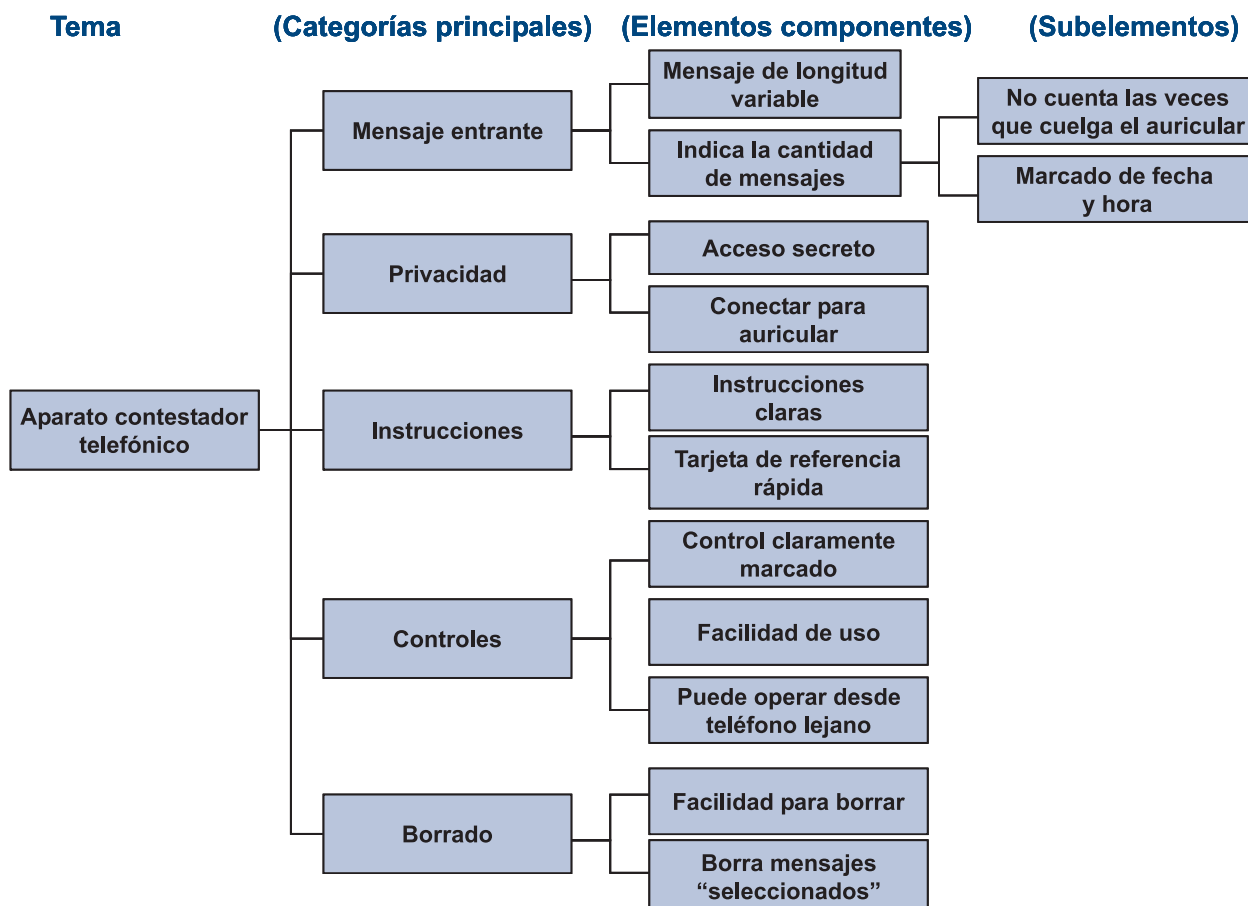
Tema

(Categorías principales)

(Elementos componentes)

(Subelementos)

Aparato contestador telefónico

Mensaje entrante

Mensaje de longitud variable

Indica la cantidad de mensajes

No cuenta las veces que cuelga el auricular

Marcado de fecha y hora

Privacidad

Acceso secreto

Conectar para auricular

Instrucciones

Instrucciones claras

Tarjeta de referencia rápida

Controles

Control claramente marcado

Facilidad de uso

Puede operar desde teléfono lejano

Borrado

Facilidad para borrar

Borra mensajes “seleccionados”